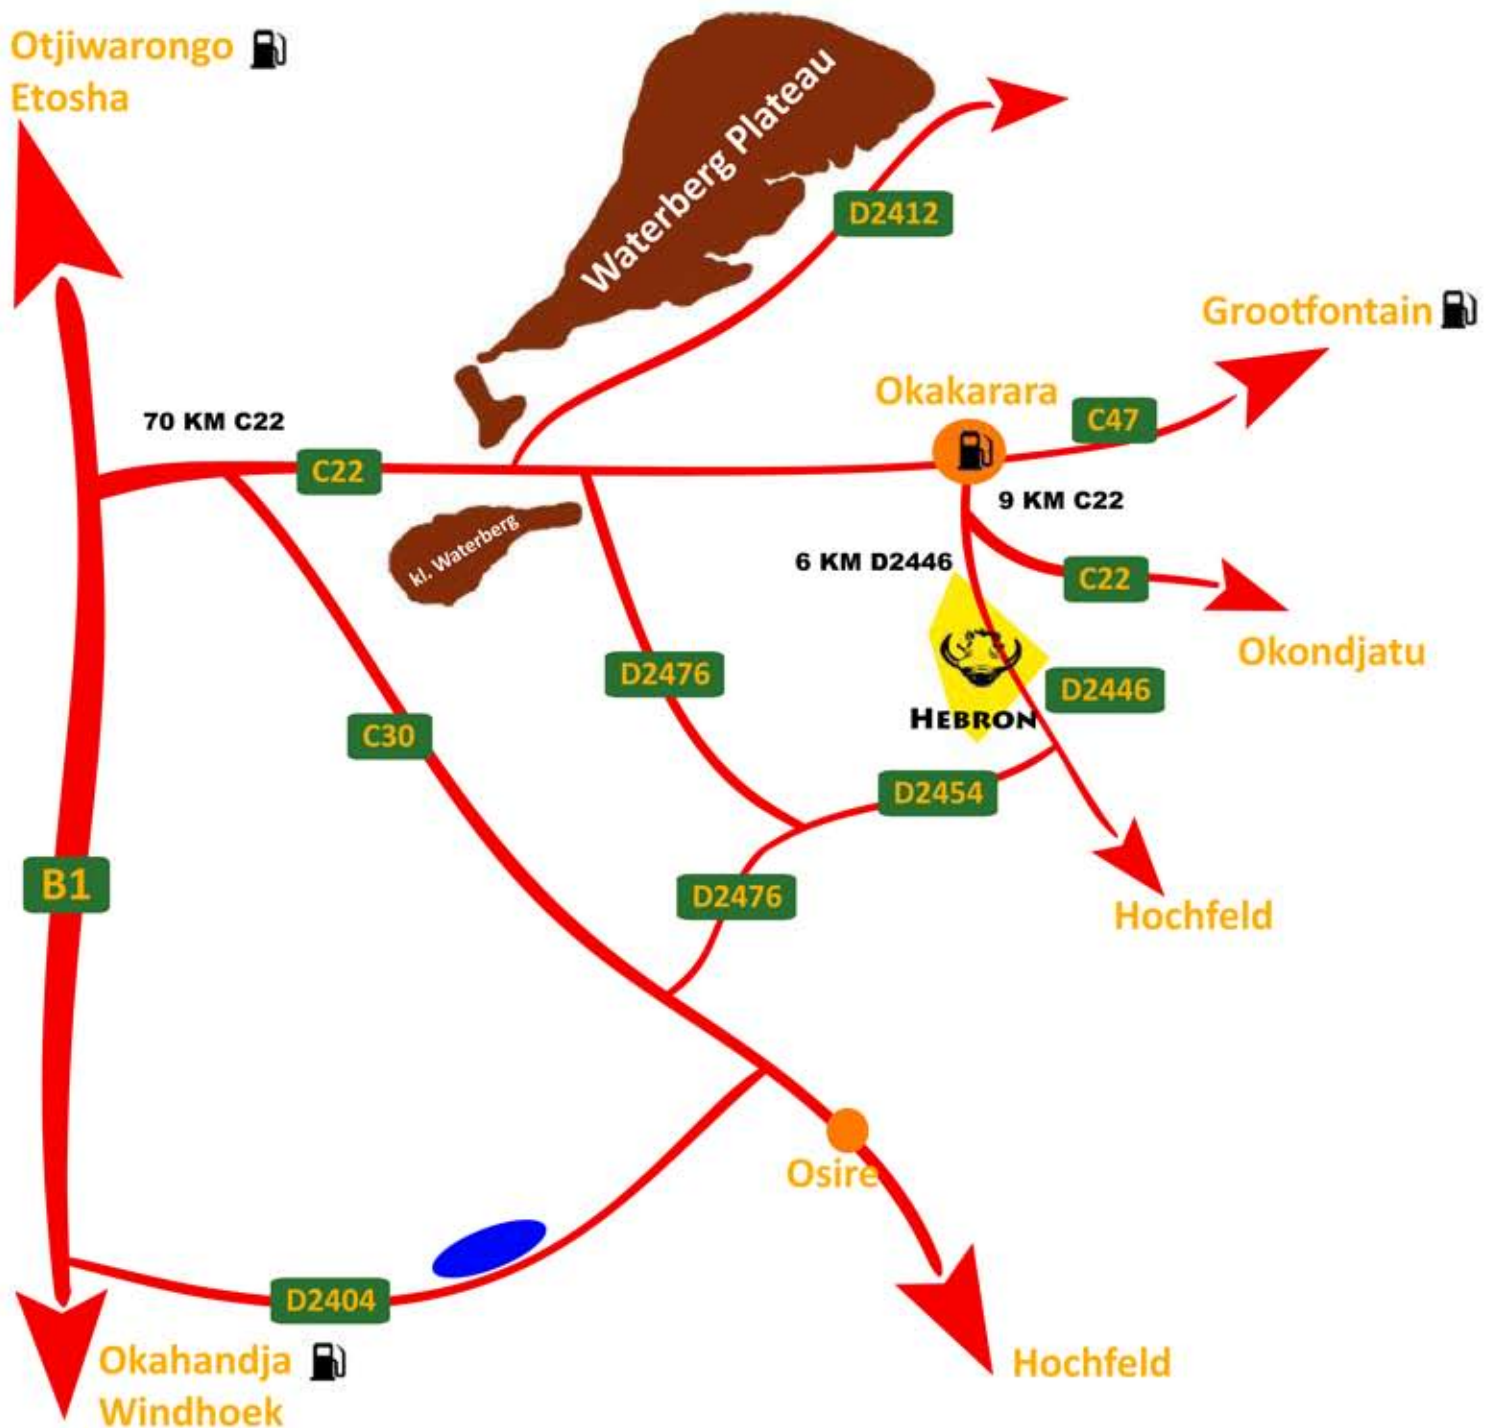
Otjiwarongo
Etosha

Waterberg Plateau

D2412

Grootfontain

Okakarara

70 KM C22

C22

C47

9 KM C22

kl. Waterberg

6 KM D2446

C22

Okondjatu

D2476

D2446

HEBRON

C30

D2454

B1

D2476

Hochfeld

Osire

D2404

Okahandja
Windhoek

Hochfeld